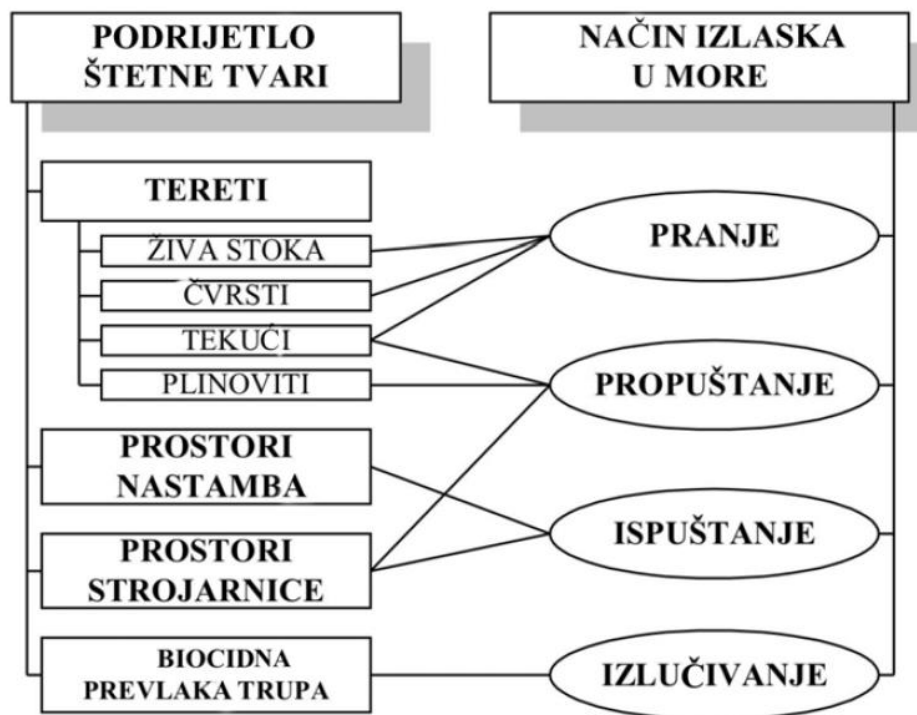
PODRIJETLO ŠTETNE TVARI

NAČIN IZLASKA U MORE

TERETI

ŽIVA STOKA

ČVRSTI

TEKUĆI

PLINOVITI

PRANJE

PROPUŠTANJE

PROSTORI NASTAMBA

ISPUŠTANJE

PROSTORI STROJARNICE

BIOCIDNA PREVLAKA TRUPA

IZLUČIVANJE